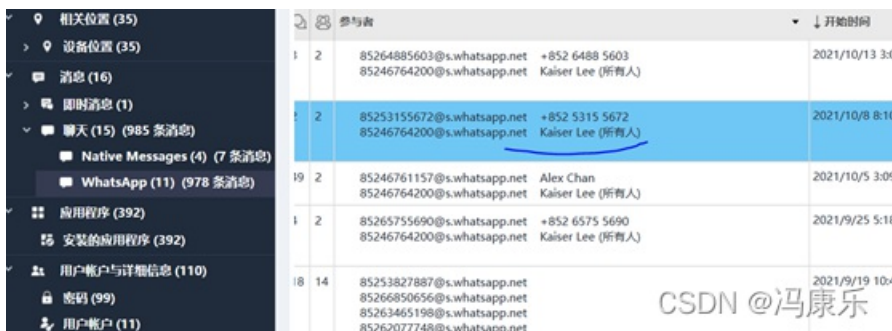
相关位置 (35)
设备位置 (35)
消息 (16)
即时消息 (1)
聊天 (15) (985 条消息)
Native Messages (4) (7 条消息)
WhatsApp (11) (978 条消息)
应用程序 (392)
安装的应用程序 (392)
用户帐户与详细信息 (110)
密码 (99)
用户帐户 (11)

| | | 参与者 | 开始时间 |
|---|---|---|---|
| 3 | 2 | 85264885603@s.whatsapp.net +852 6488 5603<br>85246764200@s.whatsapp.net Kaiser Lee (所有人) | 2021/10/13 3:0 |
| 2 | 2 | 85253155672@s.whatsapp.net +852 5315 5672<br>85246764200@s.whatsapp.net Kaiser Lee (所有人) | 2021/10/8 8:1 |
| 39 | 2 | 85246761157@s.whatsapp.net Alex Chan<br>85246764200@s.whatsapp.net Kaiser Lee (所有人) | 2021/10/5 3:0 |
| 4 | 2 | 85265755690@s.whatsapp.net +852 6575 5690<br>85246764200@s.whatsapp.net Kaiser Lee (所有人) | 2021/9/25 5:1 |
| 18 | 14 | 85253827887@s.whatsapp.net<br>85266850656@s.whatsapp.net<br>85263465198@s.whatsapp.net<br>85262077748@s.whatsapp.net | 2021/9/19 10: |

CSDN @冯康乐